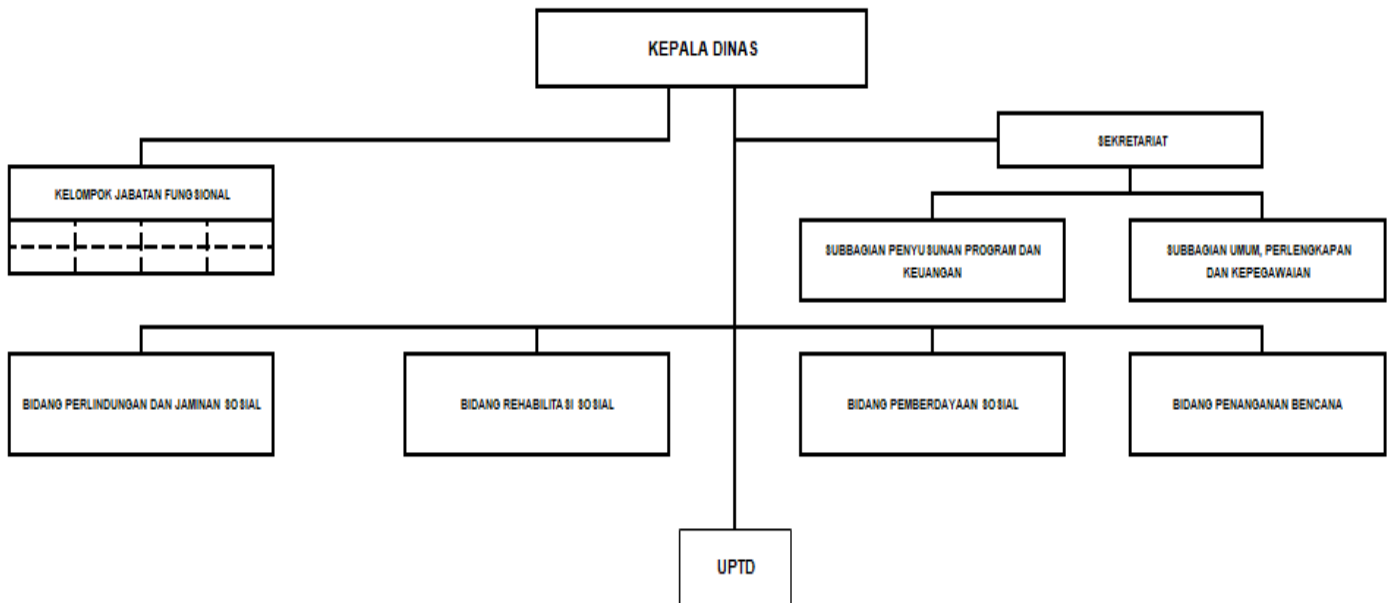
KEPALA DINAS

KELOMPOK JABATAN FUNGSIONAL

SEKRETARIAT

SUBBAGIAN PENYUSUNAN PROGRAM DAN KEUANGAN

SUBBAGIAN UMUM, PERLENGKAPAN DAN KEPEGAWAIAN

BIDANG PERLINDUNGAN DAN JAMINAN SOSIAL

BIDANG REHABILITASI SOSIAL

BIDANG PEMBERDAYAAN SOSIAL

BIDANG PENANGANAN BENCANA

UPTD